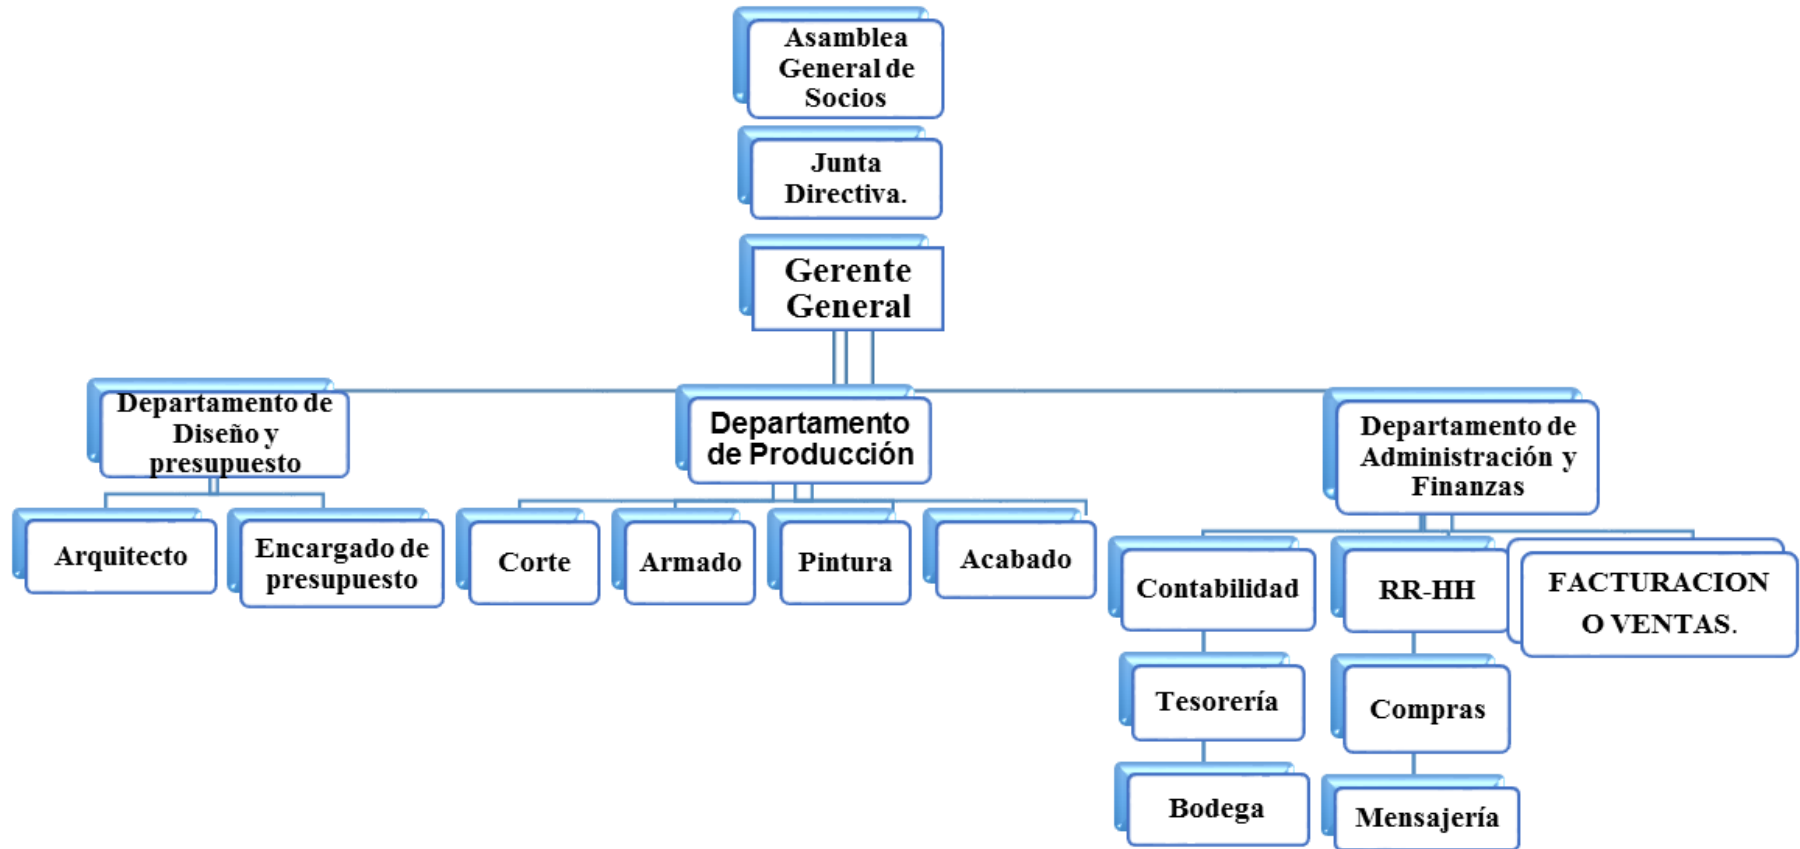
Asamblea General de Socios

Junta Directiva.

Gerente General

Departamento de Diseño y presupuesto

Departamento de Producción

Departamento de Administración y Finanzas

Arquitecto

Encargado de presupuesto

Corte

Armado

Pintura

Acabado

Contabilidad

RR-HH

FACTURACION O VENTAS.

Tesorería

Compras

Bodega

Mensajería